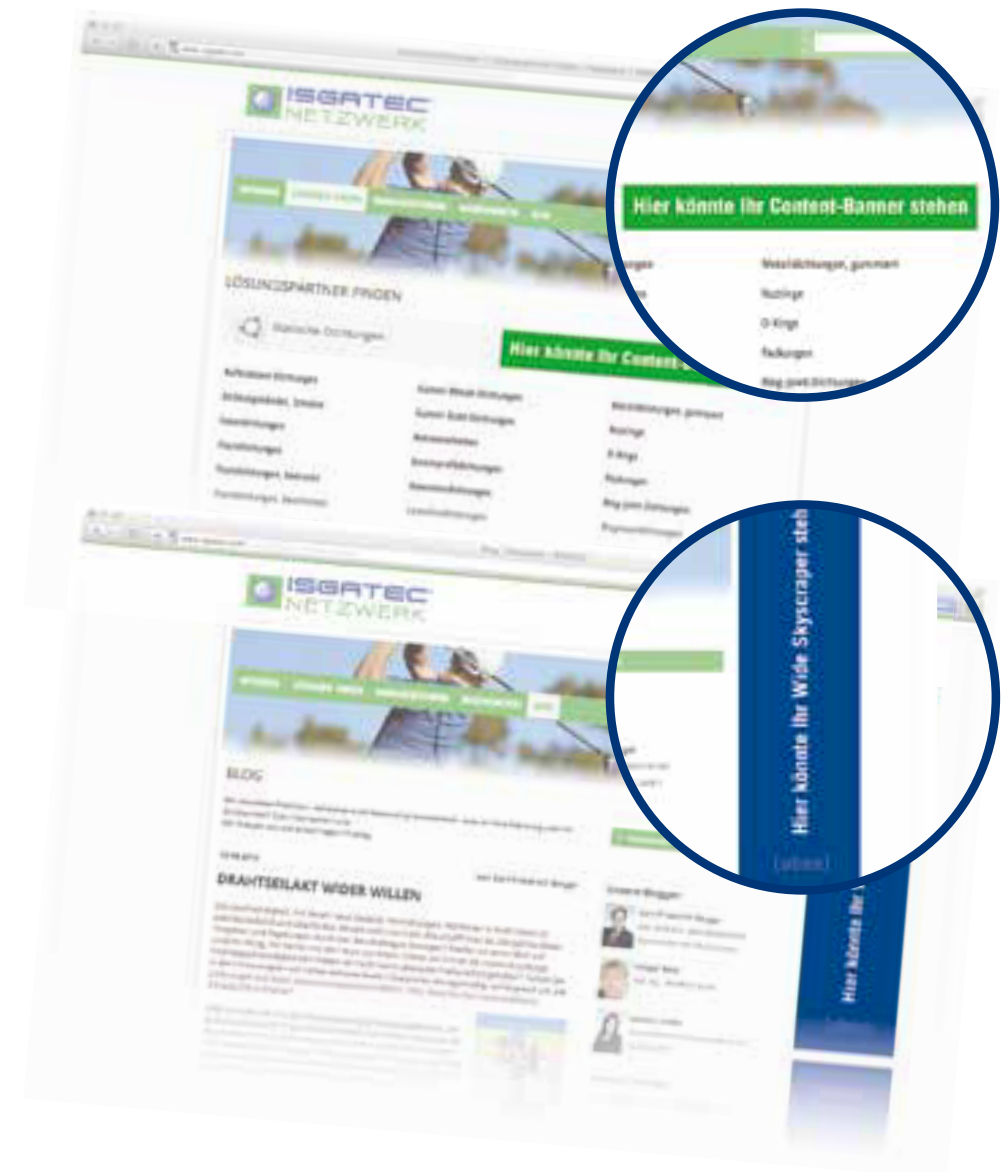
ISGATEC NETZWERK

LÖSUNGSPARTNER FINDEN

Statische Dichtungen

Hier könnte Ihr Content-Banner stehen

Metalldichtungen, gummiert

Nutringe

O-Ringe

Packungen

Ring-Joint-Dichtungen

Aufblasbare Dichtungen

Flachdichtungen

Gummi-Metall-Dichtungen

Gummi-Stahl-Dichtungen

ISGATEC NETZWERK

BLOG

DRAHTSEILAKT WIDER WILLEN

Unsere Blogger

Hier könnte Ihr Wide Skyscraper stehen

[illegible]

Hier könnte Ihr